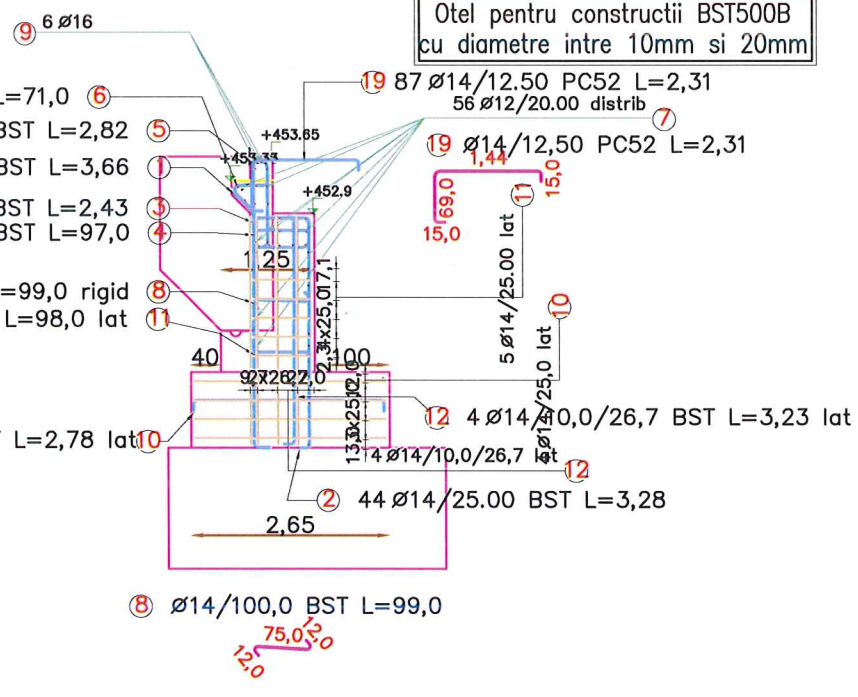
Otel pentru constructii BST500B
cu diametre intre 10mm si 20mm

9 6 ø16

=71,0 6
BST L=2,82 5
BST L=3,66 1
BST L=2,43 3
BST L=97,0 4
=99,0 rigid 8
L=98,0 lat 11
L=2,78 lat 10

19 87 ø14/12.50 PC52 L=2,31
56 ø12/20.00 distrib 7
19 ø14/12,50 PC52 L=2,31
1,44
69,0
15,0
15,0
11

+453.65
+453.33
+452.9
1,25
40
100
5 ø14/25.00 lat
10
ø14/25,0 lat
12 4 ø14/10,0/26,7 BST L=3,23 lat
4 ø14/10,0/26,7 lat 12
2 44 ø14/25.00 BST L=3,28
2,65

8 ø14/100,0 BST L=99,0
75,0
12,0
12,0